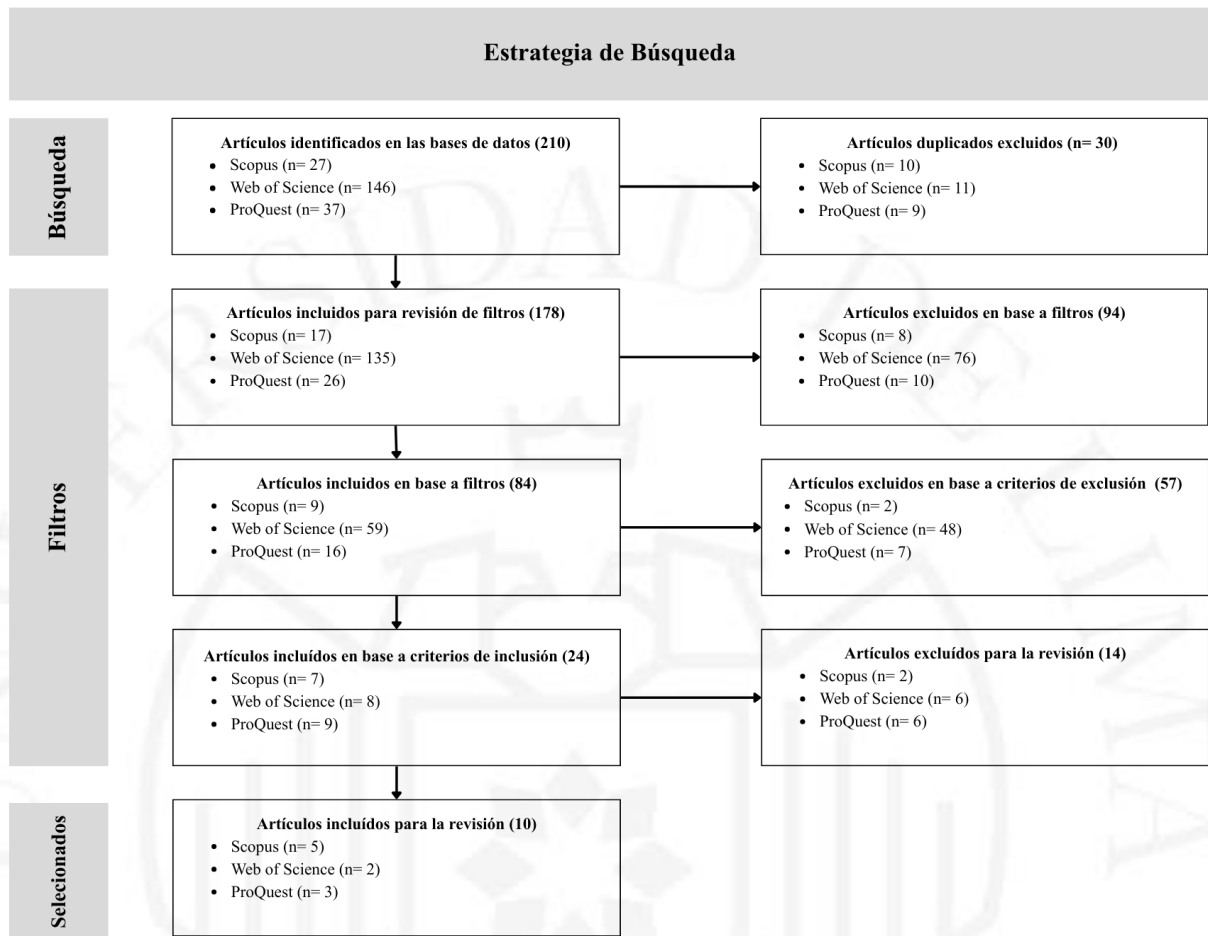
Estrategia de Búsqueda

Búsqueda

Artículos identificados en las bases de datos (210)
- Scopus (n= 27)
- Web of Science (n= 146)
- ProQuest (n= 37)

Artículos duplicados excluidos (n= 30)
- Scopus (n= 10)
- Web of Science (n= 11)
- ProQuest (n= 9)

Filtros

Artículos incluidos para revisión de filtros (178)
- Scopus (n= 17)
- Web of Science (n= 135)
- ProQuest (n= 26)

Artículos excluidos en base a filtros (94)
- Scopus (n= 8)
- Web of Science (n= 76)
- ProQuest (n= 10)

Artículos incluidos en base a filtros (84)
- Scopus (n= 9)
- Web of Science (n= 59)
- ProQuest (n= 16)

Artículos excluidos en base a criterios de exclusión (57)
- Scopus (n= 2)
- Web of Science (n= 48)
- ProQuest (n= 7)

Artículos incluídos en base a criterios de inclusión (24)
- Scopus (n= 7)
- Web of Science (n= 8)
- ProQuest (n= 9)

Artículos excluídos para la revisión (14)
- Scopus (n= 2)
- Web of Science (n= 6)
- ProQuest (n= 6)

Selecionados

Artículos incluídos para la revisión (10)
- Scopus (n= 5)
- Web of Science (n= 2)
- ProQuest (n= 3)